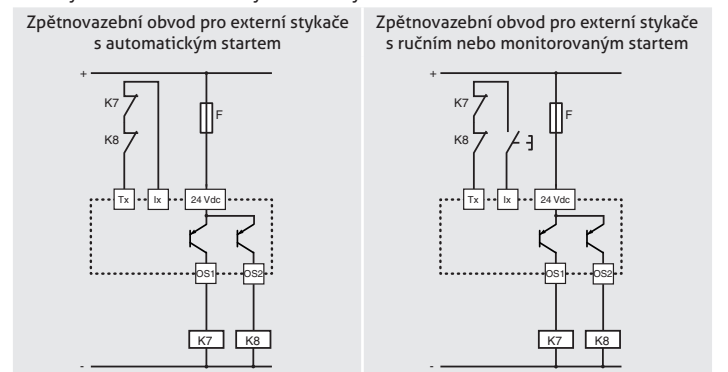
Zpětnovazební obvod pro externí stykače s automatickým startem

+

K7

K8

F

Tx

Ix

24 Vdc

OS1

OS2

K7

K8

-

Zpětnovazební obvod pro externí stykače s ručním nebo monitorovaným startem

+

K7

K8

F

Tx

Ix

24 Vdc

OS1

OS2

K7

K8

-